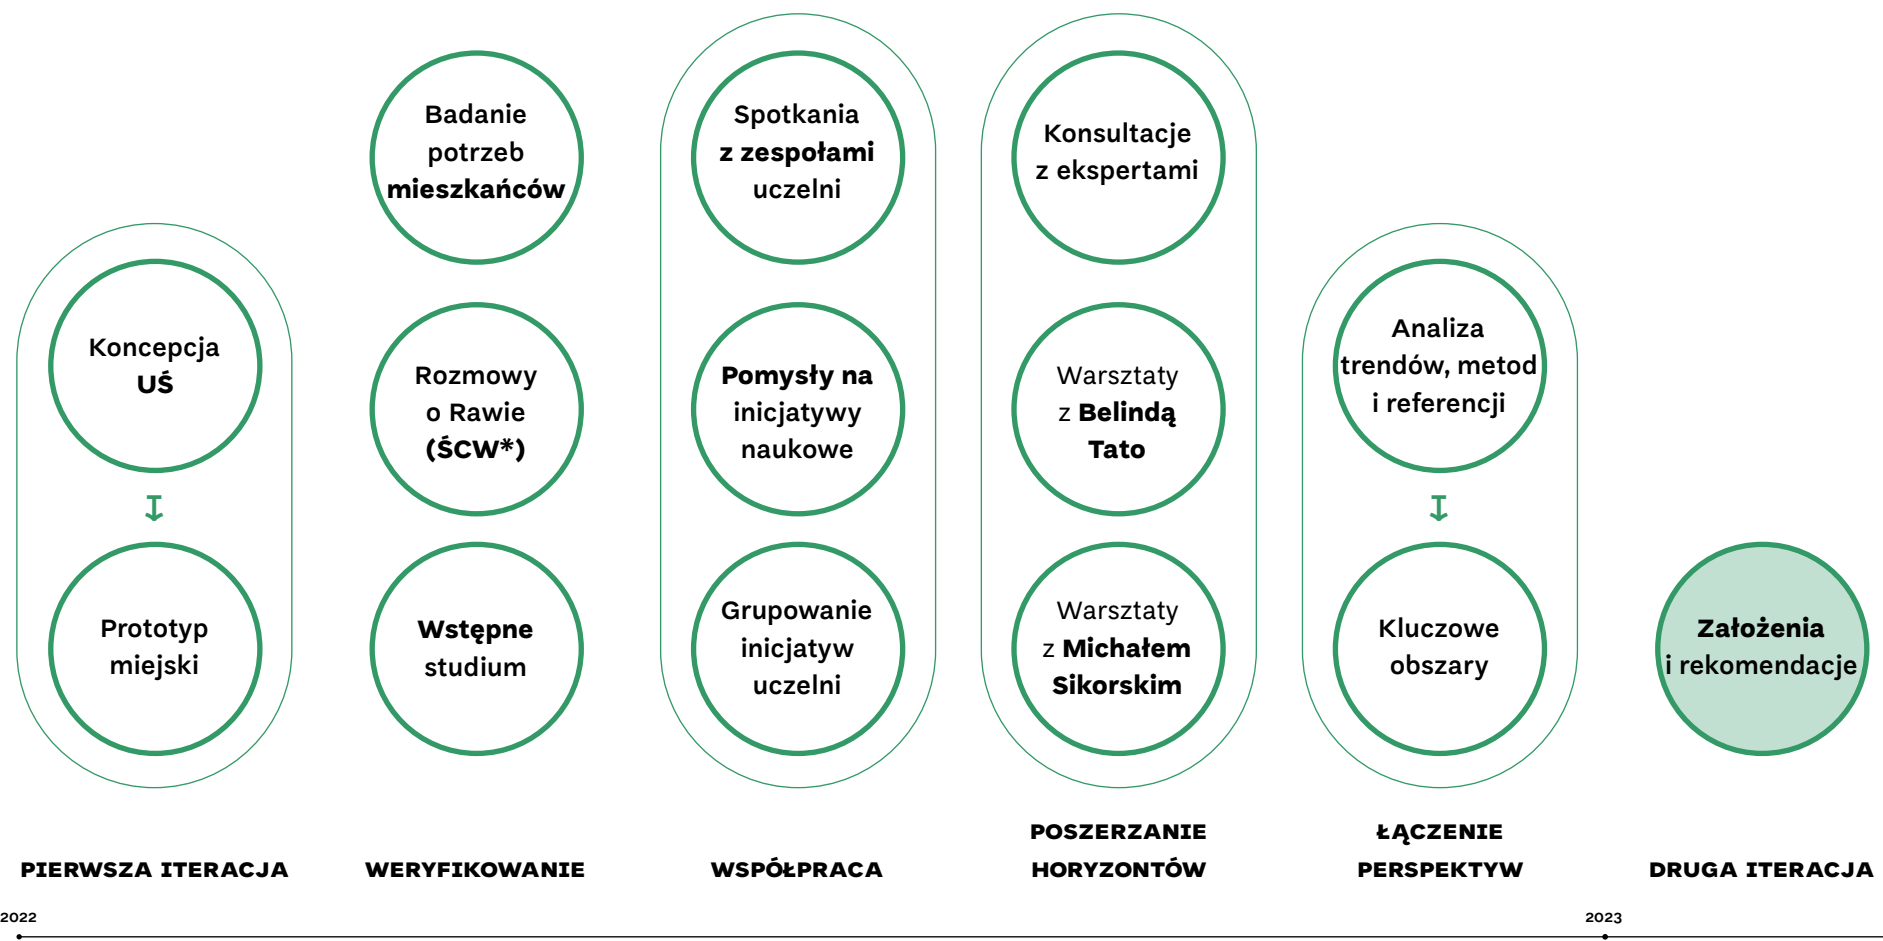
Koncepcja UŚ

Prototyp miejski

Badanie potrzeb mieszkańców

Rozmowy o Rawie (ŚCW*)

Wstępne studium

Spotkania z zespołami uczelni

Pomysły na inicjatywy naukowe

Grupowanie inicjatyw uczelni

Konsultacje z ekspertami

Warsztaty z Belindą Tato

Warsztaty z Michałem Sikorskim

Analiza trendów, metod i referencji

Kluczowe obszary

Założenia i rekomendacje

PIERWSZA ITERACJA

WERYFIKOWANIE

WSPÓŁPRACA

POSZERZANIE HORYZONTÓW

ŁĄCZENIE PERSPEKTYW

DRUGA ITERACJA

2022

2023